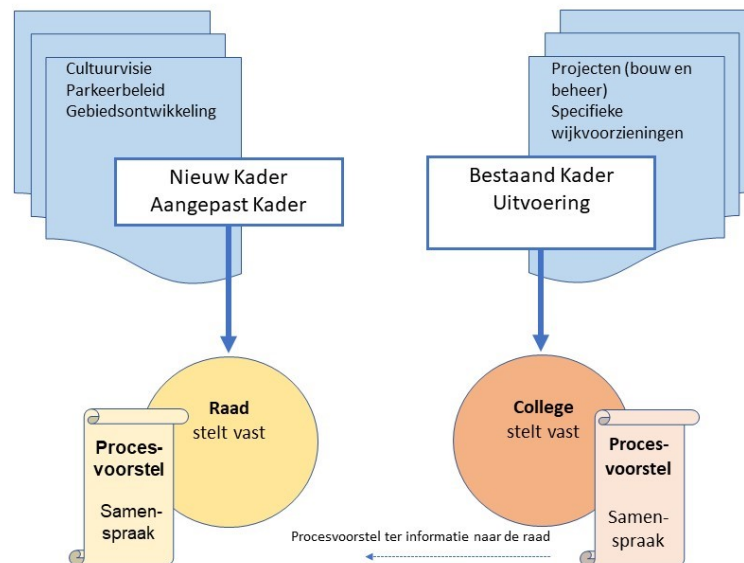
Cultuurvisie
Parkeerbeleid
Gebiedsontwikkeling

Nieuw Kader
Aangepast Kader

Projecten (bouw en beheer)
Specifieke wijkvoorzieningen

Bestaand Kader
Uitvoering

Raad
stelt vast

Procesvoorstel

Samenspraak

College
stelt vast

Procesvoorstel

Samenspraak

Procesvoorstel ter informatie naar de raad